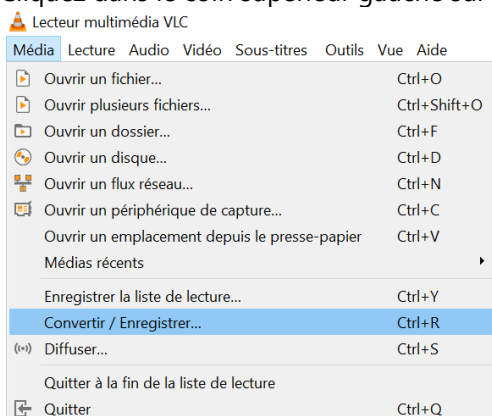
Lecteur multimédia VLC

Média Lecture Audio Vidéo Sous-titres Outils Vue Aide

Ouvrir un fichier... Ctrl+O
Ouvrir plusieurs fichiers... Ctrl+Shift+O
Ouvrir un dossier... Ctrl+F
Ouvrir un disque... Ctrl+D
Ouvrir un flux réseau... Ctrl+N
Ouvrir un périphérique de capture... Ctrl+C
Ouvrir un emplacement depuis le presse-papier Ctrl+V
Médias récents

Enregistrer la liste de lecture... Ctrl+Y
Convertir / Enregistrer... Ctrl+R
Diffuser... Ctrl+S

Quitter à la fin de la liste de lecture
Quitter Ctrl+Q